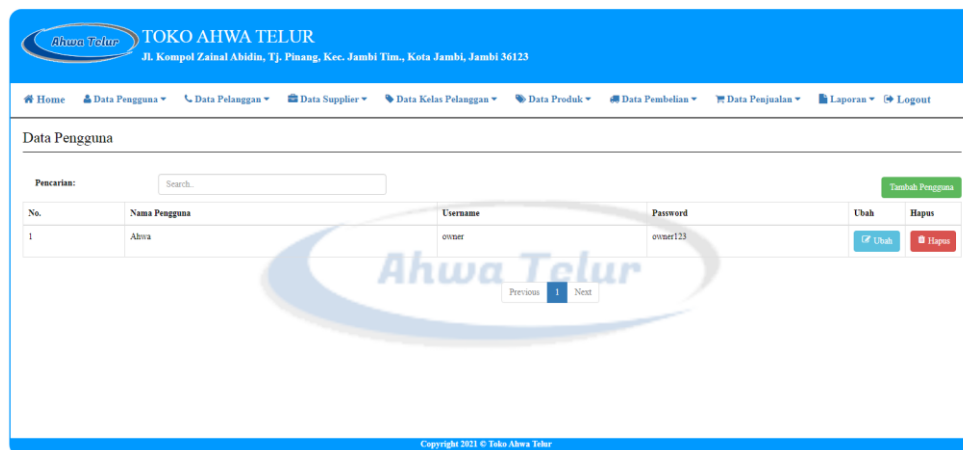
Ahwa Telur

TOKO AHWA TELUR
Jl. Kompol Zainal Abidin, Tj. Pinang, Kec. Jambi Tim., Kota Jambi, Jambi 36123

Home | Data Pengguna | Data Pelanggan | Data Supplier | Data Kelas Pelanggan | Data Produk | Data Pembelian | Data Penjualan | Laporan | Logout

Data Pengguna

Pencarian: Search..

Tambah Pengguna

| No. | Nama Pengguna | Username | Password | Ubah | Hapus |
|---|---|---|---|---|---|
| 1 | Ahwa | owner | owner123 | Ubah | Hapus |

Ahwa Telur

Previous 1 Next

Copyright 2021 © Toko Ahwa Telur